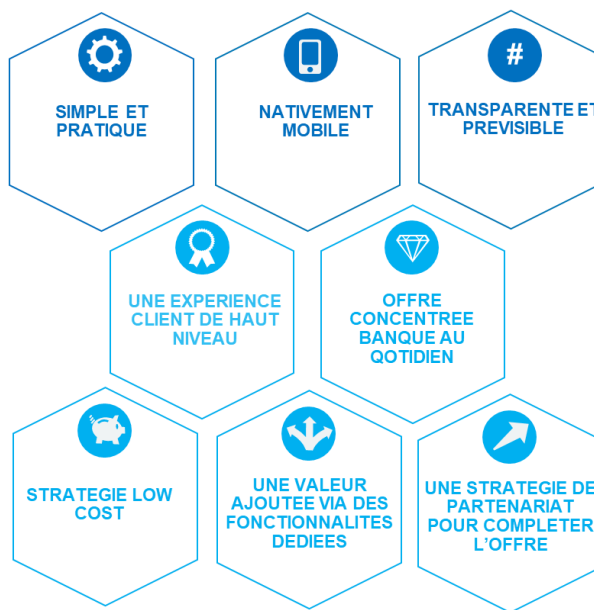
SIMPLE ET PRATIQUE

NATIVEMENT MOBILE

#

TRANSPARENTE ET PREVISIBLE

UNE EXPERIENCE CLIENT DE HAUT NIVEAU

OFFRE CONCENTREE BANQUE AU QOTIDIEN

STRATEGIE LOW COST

UNE VALEUR AJOUTEE VIA DES FONCTIONNALITES DEDIEES

UNE STRATEGIE DE PARTENARIAT POUR COMPLETER L'OFFRE